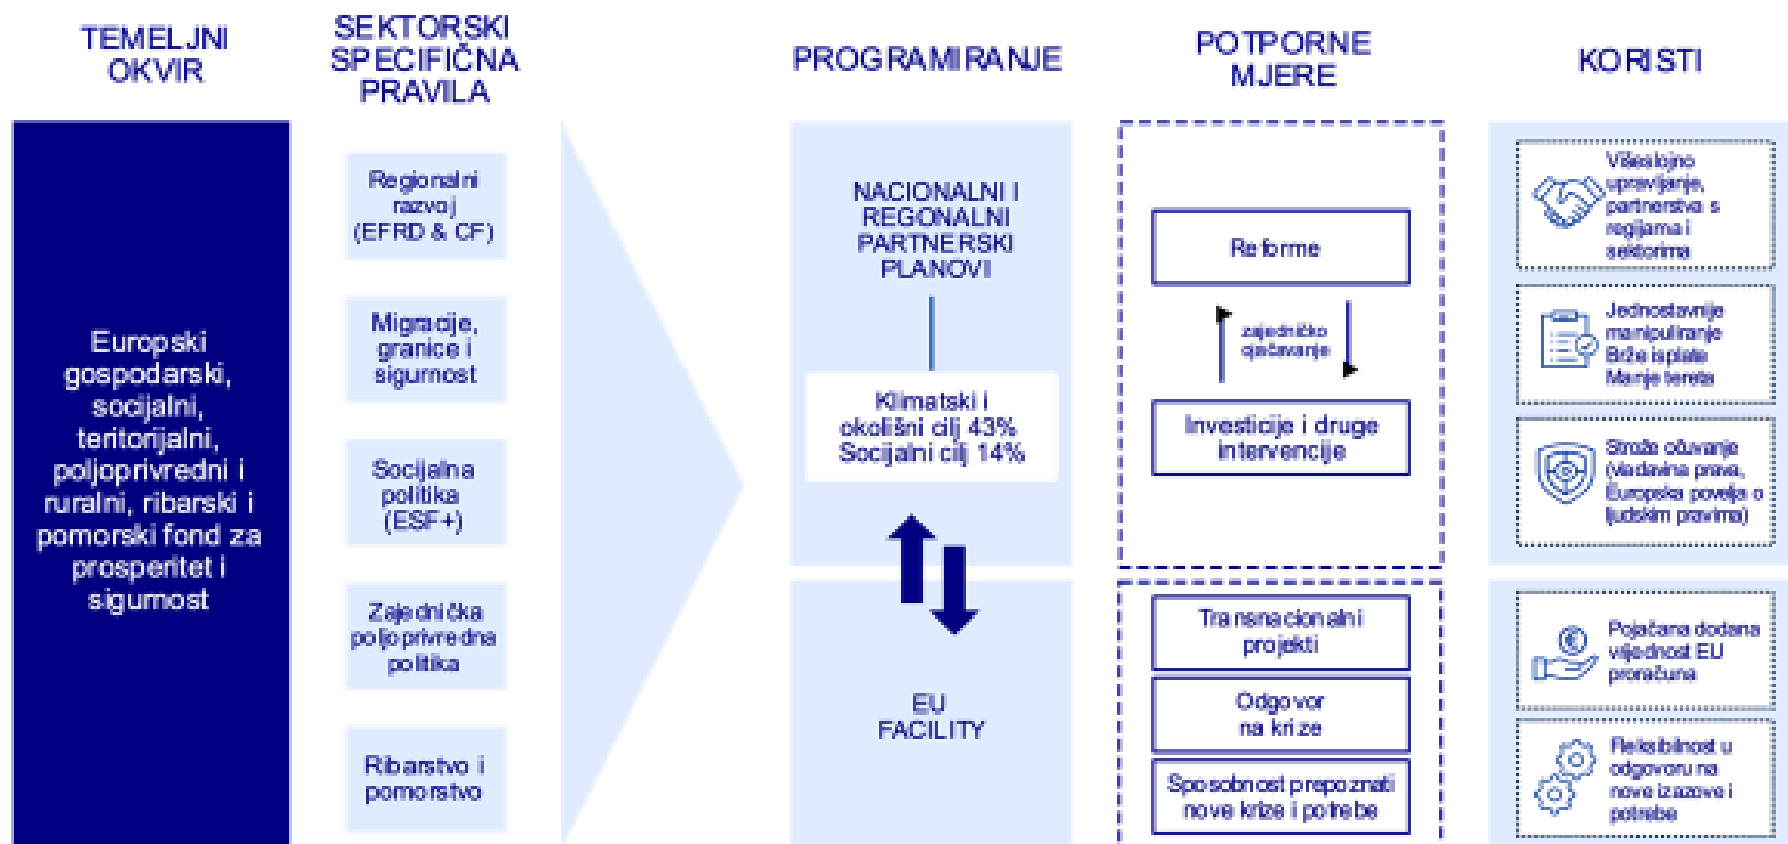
TEMELJNI OKVIR

SEKTORSKI SPECIFIČNA PRAVILA

PROGRAMIRANJE

POTPORNE MJERE

KORISTI

Europski gospodarski, socijalni, teritorijalni, poljoprivredni i ruralni, ribarski i pomorski fond za prosperitet i sigurnost

Regionalni razvoj (EFRD & CF)

Migracije, granice i sigurnost

Socijalna politika (ESF+)

Zajednička poljoprivredna politika

Ribarstvo i pomorstvo

NACIONALNI I REGIONALNI PARTNERSKI PLANOVI

Klimatski i okolišni cilj 43%
Socijalni cilj 14%

EU FACILITY

Reforme

zajedničko ojačavanje

Investicije i druge intervencije

Transnacionalni projekti

Odgovor na krize

Sposobnost prepoznati nove krize i potrebe

Višeslojno upravljanje, partnerstva s regijama i sektorima

Jednostavnije manipuliranje
Brže isplate
Manje tereta

Strože očuvanje (Vladavina prava, Europska povelja o ljudskim pravima)

Pojačana dodana vrijednost EU proračuna

Fleksibilnost u odgovoru na nove izazove i potrebe